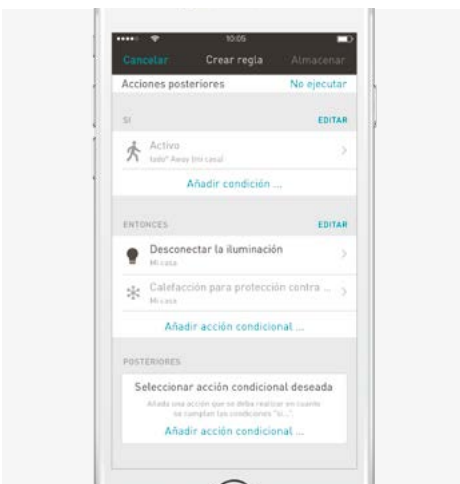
10:05

Cancelar Crear regla Almacenar

Acciones posteriores No ejecutar

SI EDITAR

Activo
tado° Away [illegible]

Añadir condición ...

ENTONCES EDITAR

Desconectar la iluminación
Mi casa

Calefacción para protección contra ...
Mi casa

Añadir acción condicional ...

POSTERIORES

Seleccionar acción condicional deseada

Añada una acción que se deba realizar en cuanto se cumplan las condiciones "si..."

Añadir acción condicional ...